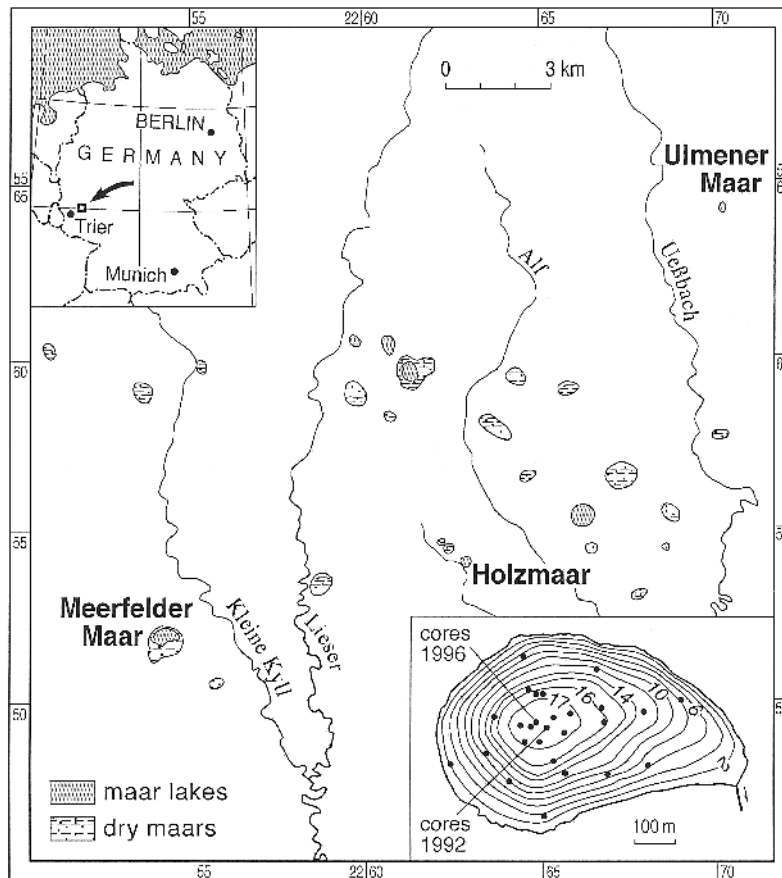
55
22|60
65
70

BERLIN
GERMANY
Trier
Munich

0
3 km

55
65

Ulmener
Maar

Alf
Ueßbach

60

55

Holzmaar

Meerfelder
Maar

Kleine Kyll
Lieser

cores
1996
17
16
14
10
6
2
cores
1992
100 m

50

maar lakes
dry maars

55
22|60
65
70